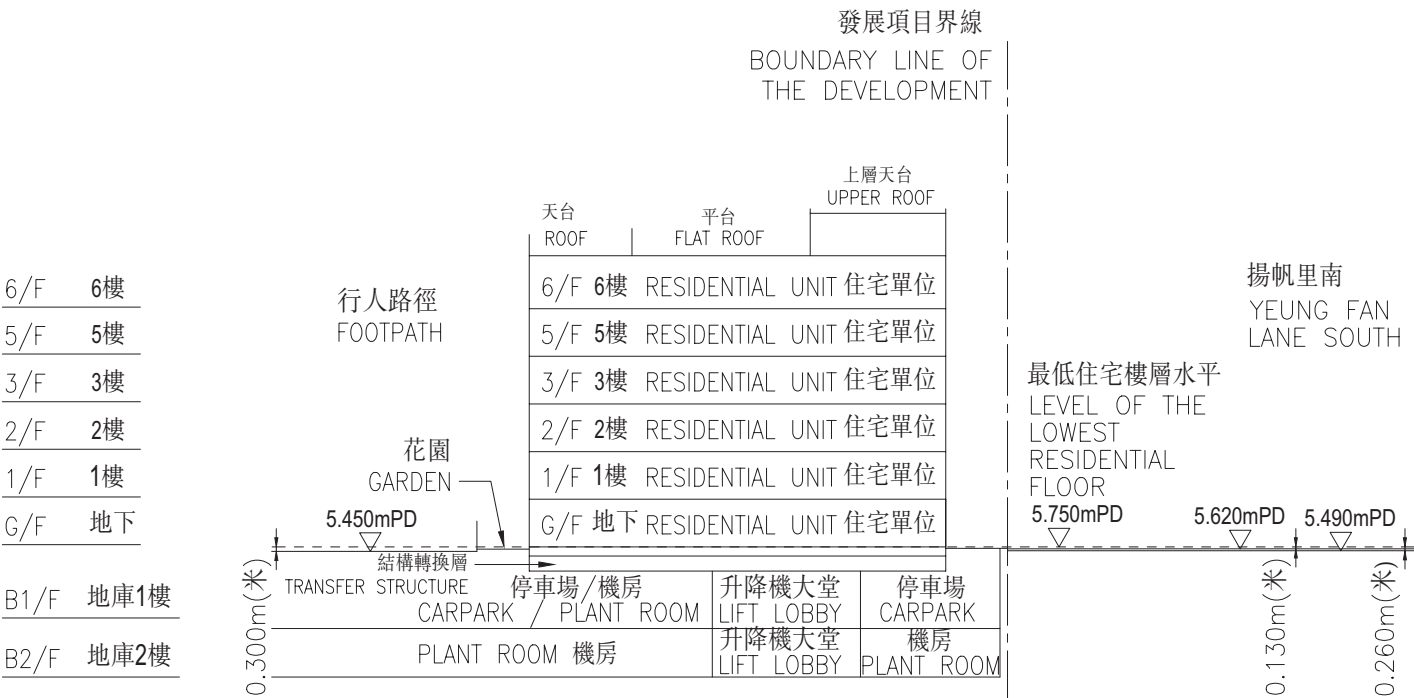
發展項目界線
BOUNDARY LINE OF THE DEVELOPMENT

上層天台
UPPER ROOF
天台
ROOF
平台
FLAT ROOF

6/F 6樓
5/F 5樓
3/F 3樓
2/F 2樓
1/F 1樓
G/F 地下
B1/F 地庫1樓
B2/F 地庫2樓

行人路徑
FOOTPATH

6/F 6樓 RESIDENTIAL UNIT 住宅單位
5/F 5樓 RESIDENTIAL UNIT 住宅單位
3/F 3樓 RESIDENTIAL UNIT 住宅單位
2/F 2樓 RESIDENTIAL UNIT 住宅單位
1/F 1樓 RESIDENTIAL UNIT 住宅單位
G/F 地下 RESIDENTIAL UNIT 住宅單位

揚帆里南
YEUNG FAN LANE SOUTH

最低住宅樓層水平
LEVEL OF THE LOWEST RESIDENTIAL FLOOR

花園
GARDEN

5.450mPD
5.750mPD
5.620mPD
5.490mPD

結構轉換層
TRANSFER STRUCTURE
停車場/機房
CARPARK / PLANT ROOM
升降機大堂
LIFT LOBBY
停車場
CARPARK
PLANT ROOM 機房
升降機大堂
LIFT LOBBY
機房
PLANT ROOM

0.300m(米)
0.130m(米)
0.260m(米)